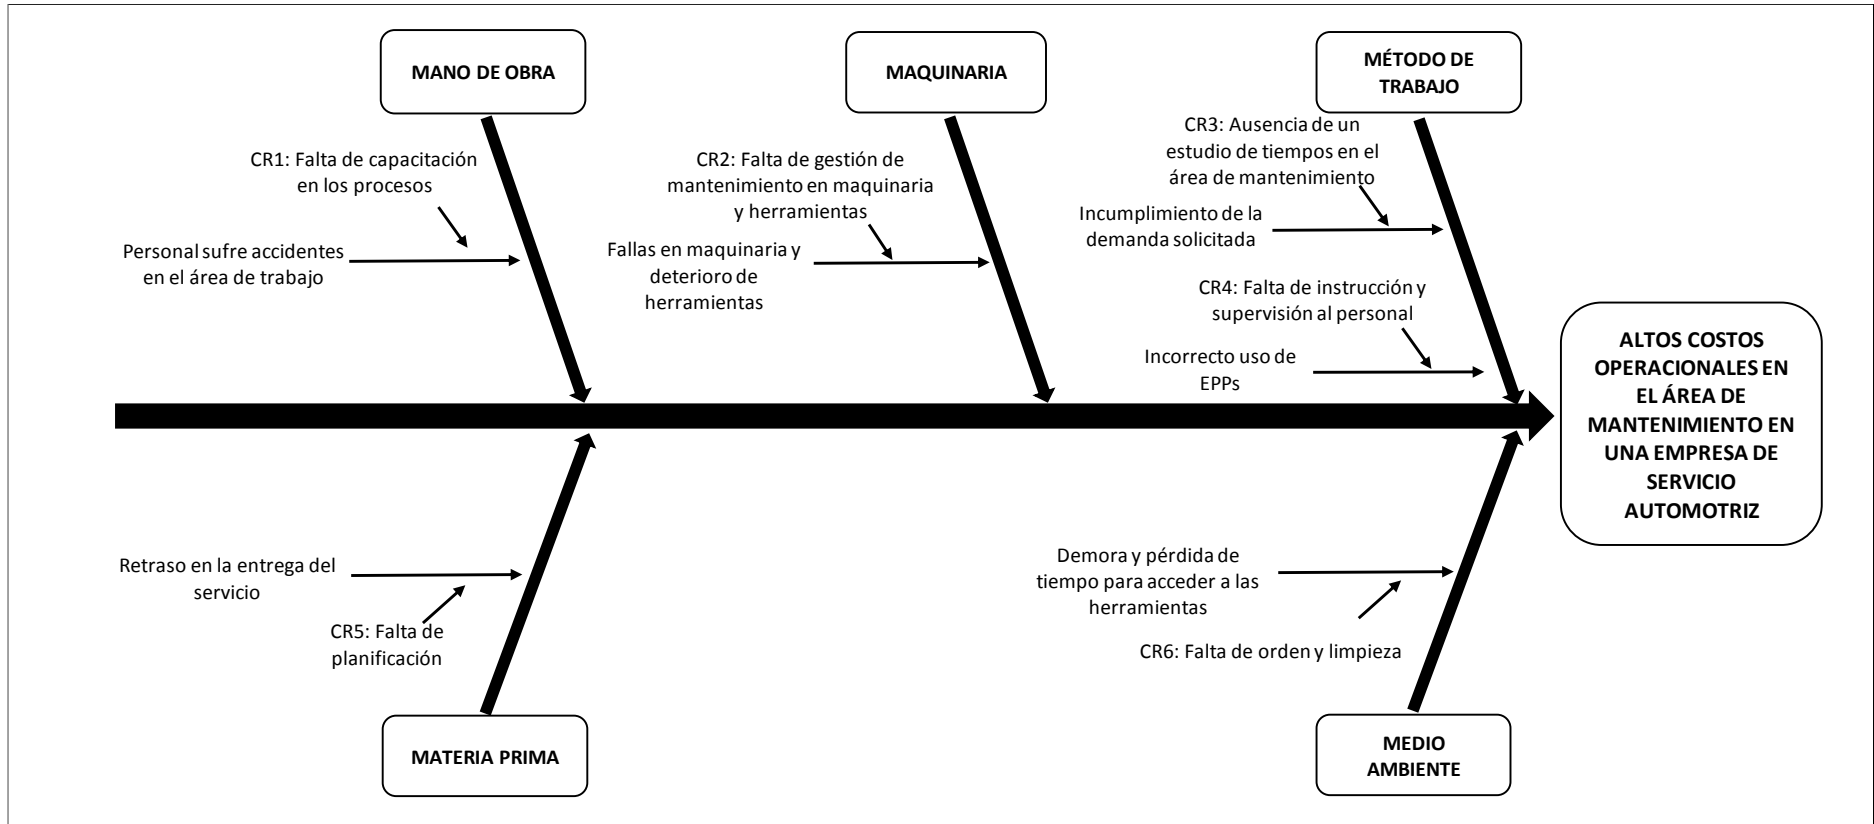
MANO DE OBRA

CR1: Falta de capacitación en los procesos

Personal sufre accidentes en el área de trabajo

MAQUINARIA

CR2: Falta de gestión de mantenimiento en maquinaria y herramientas

Fallas en maquinaria y deterioro de herramientas

MÉTODO DE TRABAJO

CR3: Ausencia de un estudio de tiempos en el área de mantenimiento

Incumplimiento de la demanda solicitada

CR4: Falta de instrucción y supervisión al personal

Incorrecto uso de EPPs

ALTOS COSTOS OPERACIONALES EN EL ÁREA DE MANTENIMIENTO EN UNA EMPRESA DE SERVICIO AUTOMOTRIZ

Retraso en la entrega del servicio

CR5: Falta de planificación

MATERIA PRIMA

Demora y pérdida de tiempo para acceder a las herramientas

CR6: Falta de orden y limpieza

MEDIO AMBIENTE